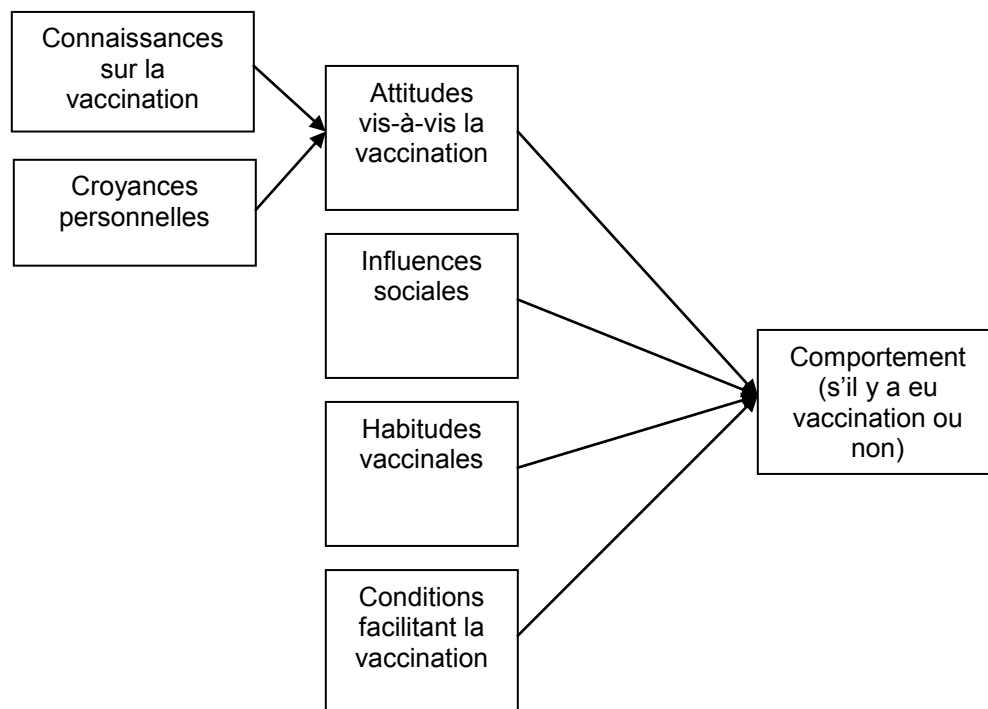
Connaissances sur la vaccination

Croyances personnelles

Attitudes vis-à-vis la vaccination

Influences sociales

Habitudes vaccinales

Conditions facilitant la vaccination

Comportement (s'il y a eu vaccination ou non)